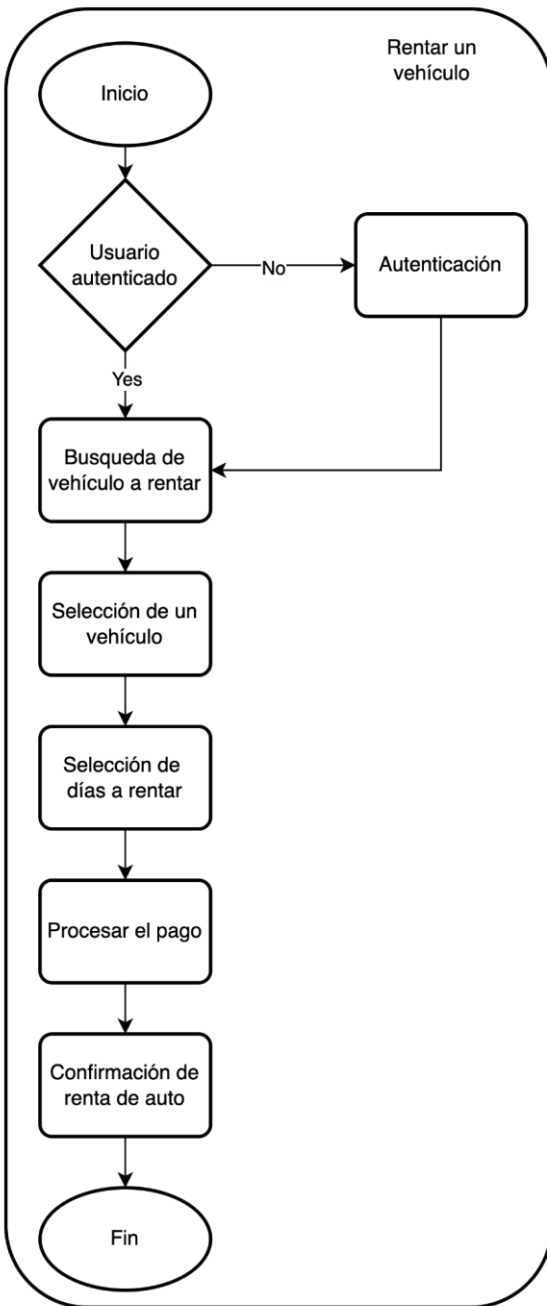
Rentar un vehículo

Inicio

Usuario autenticado

No

Autenticación

Yes

Busqueda de vehículo a rentar

Selección de un vehículo

Selección de días a rentar

Procesar el pago

Confirmación de renta de auto

Fin